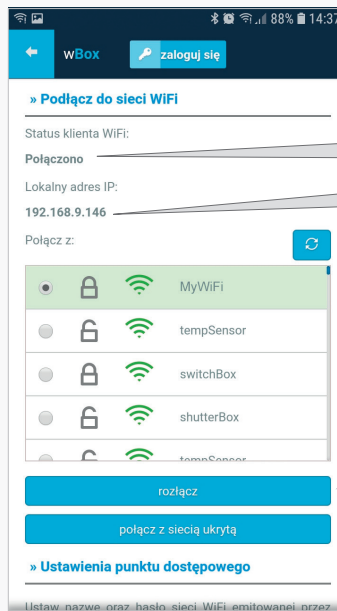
88% 14:37

wBox

zaloguj się

» Podłącz do sieci WiFi

Status klienta WiFi:

Połączono

Lokalny adres IP:

192.168.9.146

Połącz z:

MyWiFi

tempSensor

switchBox

shutterBox

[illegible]

rozłącz

połącz z siecią ukrytą

» Ustawienia punktu dostępowego

Ustaw nazwę oraz hasło sieci WiFi emitowanej przez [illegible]